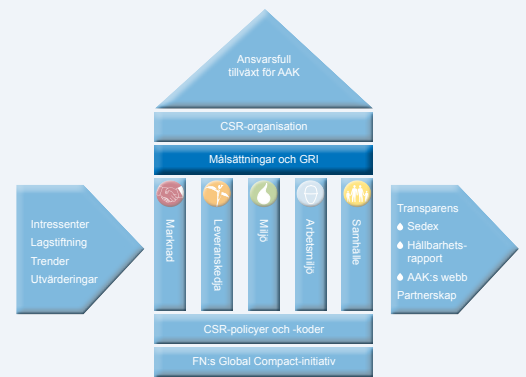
Ansvarsfull tillväxt för AAK

CSR-organisation

Målsättningar och GRI

Intressenter
Lagstiftning
Trender
Utvärderingar

Marknad

Leverantkedja

Miljö

Arbetsmiljö

Samhälle

Transparens
Sedex
Hållbarhetsrapport
AAK:s webb
Partnerskap

CSR-policyer och -koder

FN:s Global Compact-initiativ